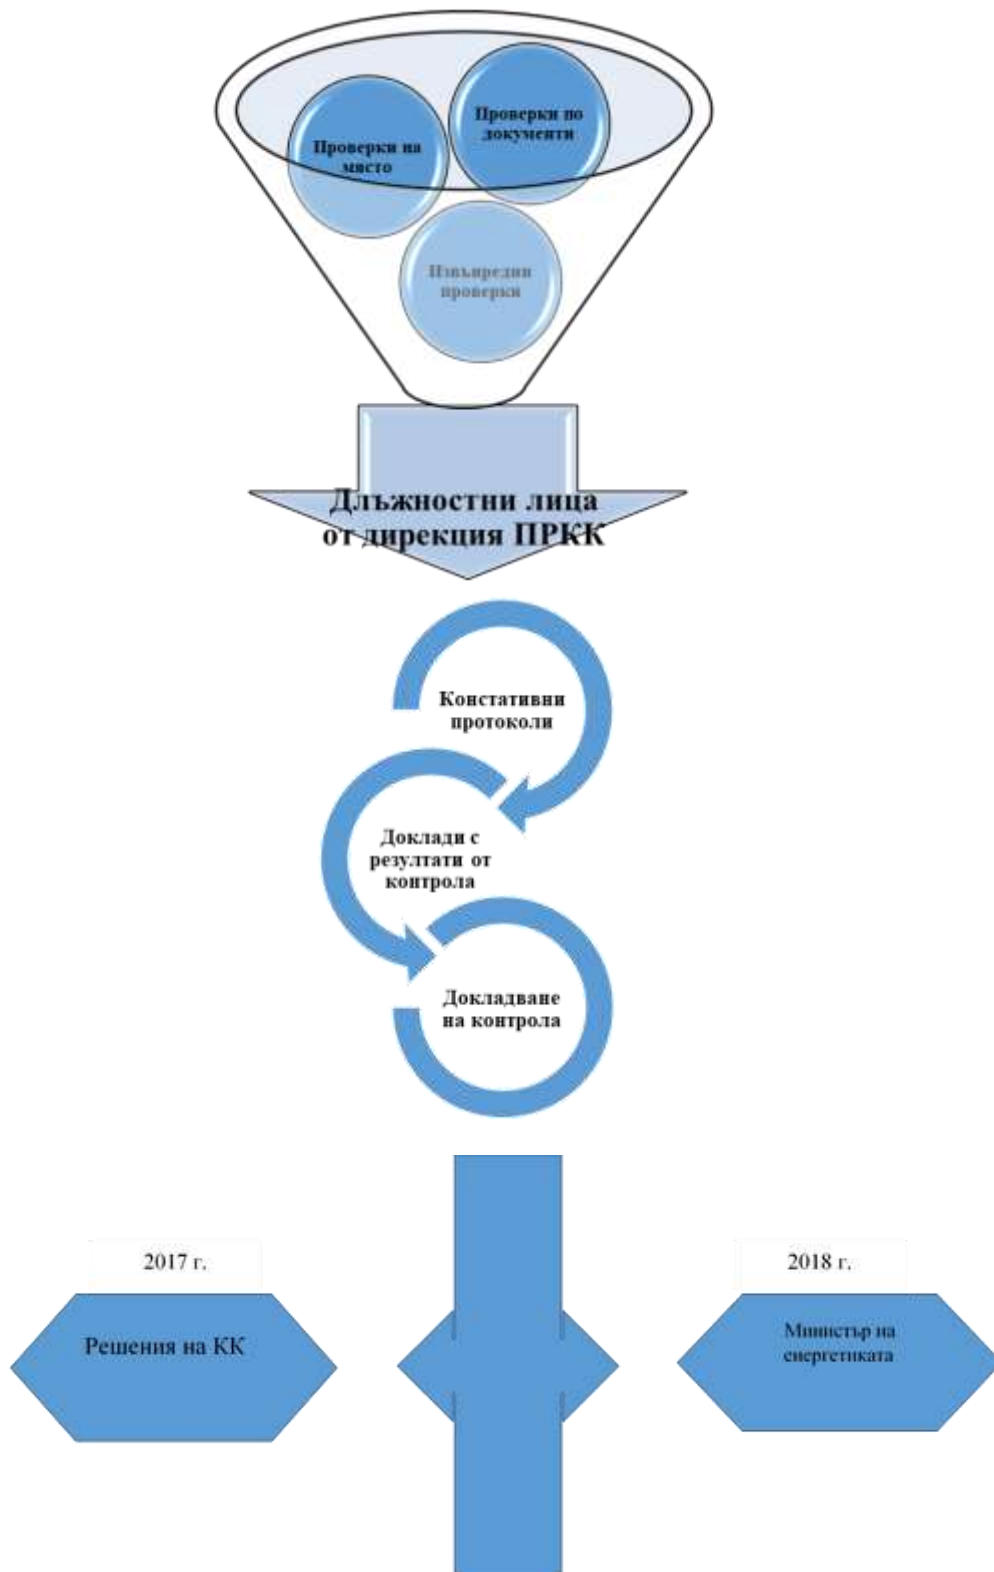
Проверки на място

Проверки по документи

Извънредни проверки

Длъжностни лица от дирекция ПРКК

Констативни протоколи

Доклади с резултати от контрола

Докладване на контрола

2017 г.

Решения на КК

2018 г.

Министър на енергетиката